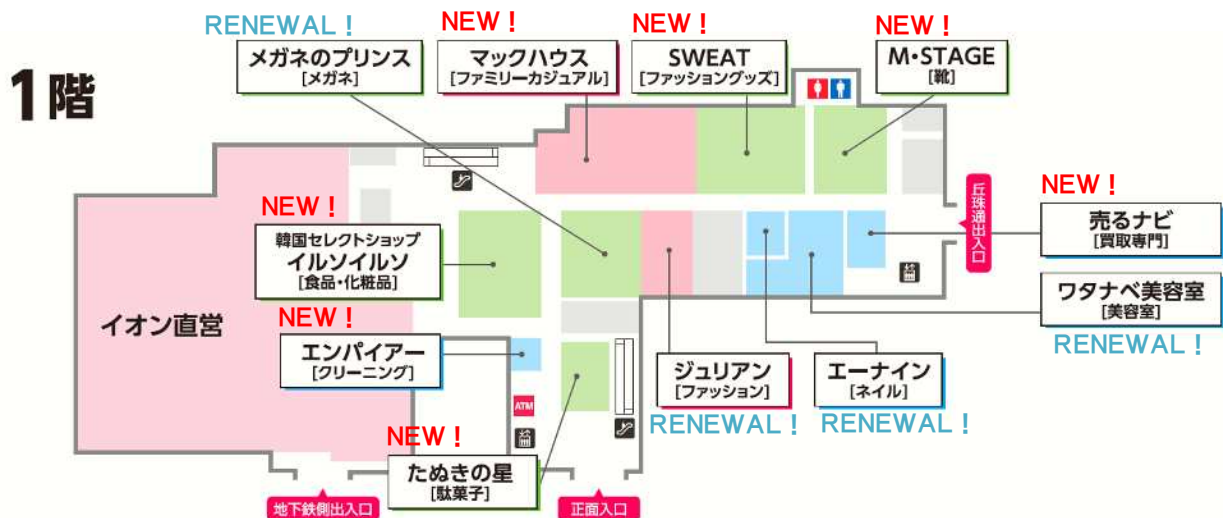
1階

RENEWAL！
メガネのプリンス
[メガネ]

NEW！
マックハウス
[ファミリーカジュアル]

NEW！
SWEAT
[ファッショングッズ]

NEW！
M･STAGE
[靴]

丘珠通出入口

NEW！
売るナビ
[買取専門]

ワタナベ美容室
[美容室]
RENEWAL！

NEW！
韓国セレクトショップ
イルソイルソ
[食品･化粧品]

イオン直営

NEW！
エンパイアー
[クリーニング]

ATM

NEW！
たぬきの星
[駄菓子]

ジュリアン
[ファッション]
RENEWAL！

エーナイン
[ネイル]
RENEWAL！

地下鉄側出入口

正面入口